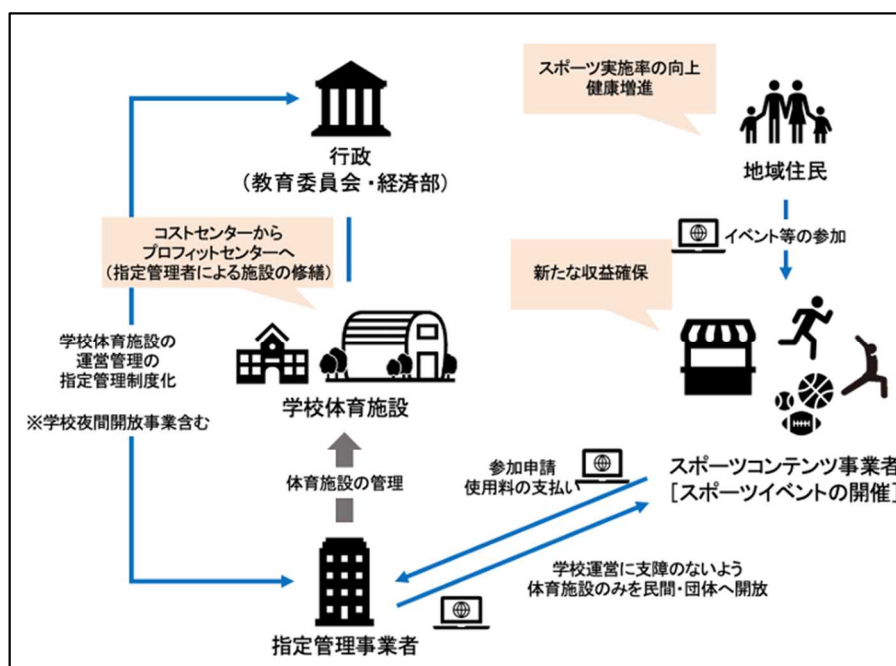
スポーツ実施率の向上
健康増進

行政
（教育委員会・経済部）

地域住民

コストセンターから
プロフィットセンターへ
（指定管理者による施設の修繕）

イベント等の参加

新たな収益確保

学校体育施設の
運営管理の
指定管理制度化

※学校夜間開放事業含む

学校体育施設

体育施設の管理

参加申請
使用料の支払い

スポーツコンテンツ事業者
［スポーツイベントの開催］

学校運営に支障のないよう
体育施設のみを民間・団体へ開放

指定管理事業者